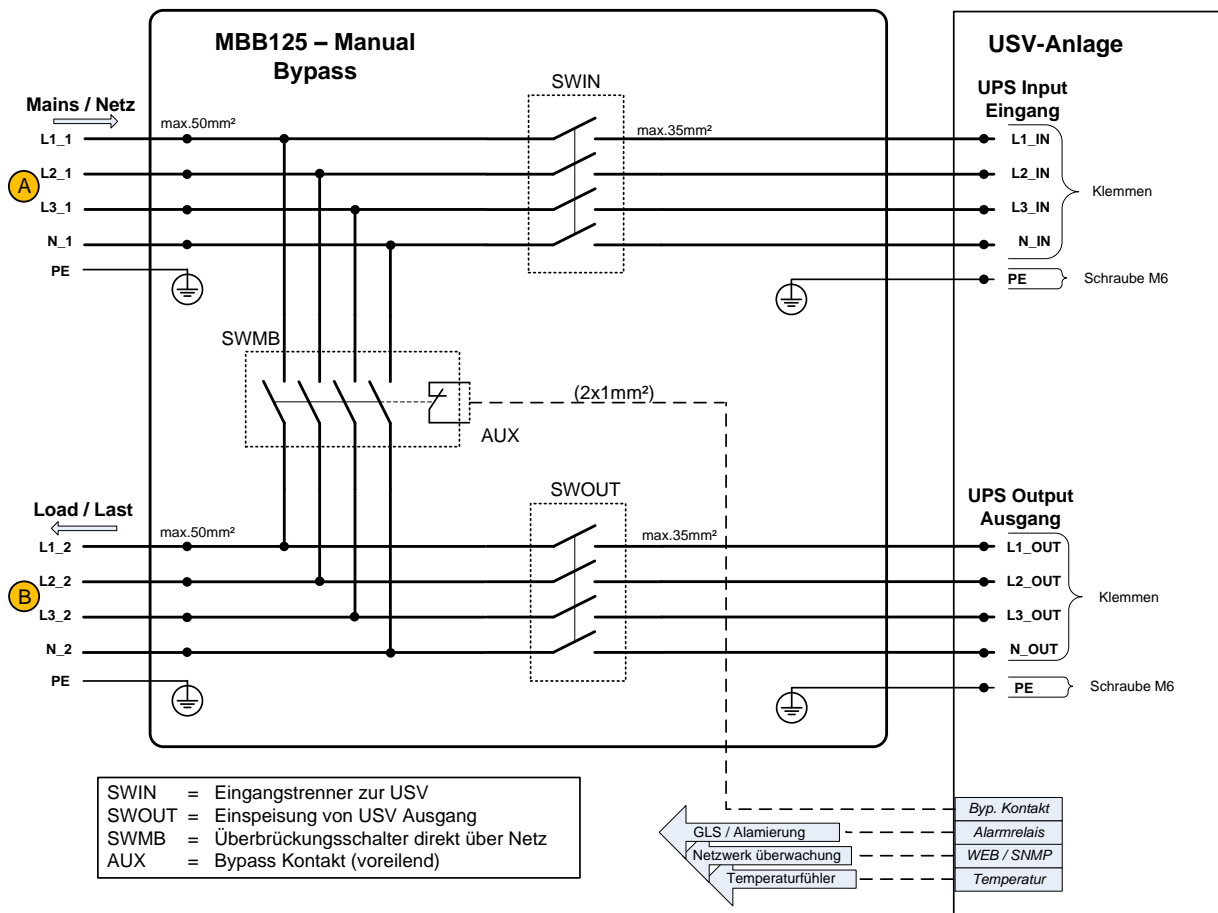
MBB125 – Manual Bypass

USV-Anlage

Mains / Netz

max.50mm²

SWIN

max.35mm²

UPS Input Eingang

L1_1
L2_1
L3_1
N_1
PE

A

L1_IN
L2_IN
L3_IN
N_IN

Klemmen

PE

Schraube M6

SWMB

(2x1mm²)

AUX

Load / Last

max.50mm²

SWOUT

max.35mm²

UPS Output Ausgang

L1_2
L2_2
L3_2
N_2
PE

B

L1_OUT
L2_OUT
L3_OUT
N_OUT

Klemmen

PE

Schraube M6

| | | |
|---|---|---|
| SWIN | = | Eingangstrenner zur USV |
| SWOUT | = | Einspeisung von USV Ausgang |
| SWMB | = | Überbrückungsschalter direkt über Netz |
| AUX | = | Bypass Kontakt (voreilend) |

Byp. Kontakt
GLS / Alamierung
Alarmrelais
Netzwerk überwachung
WEB / SNMP
Temperaturfühler
Temperatur